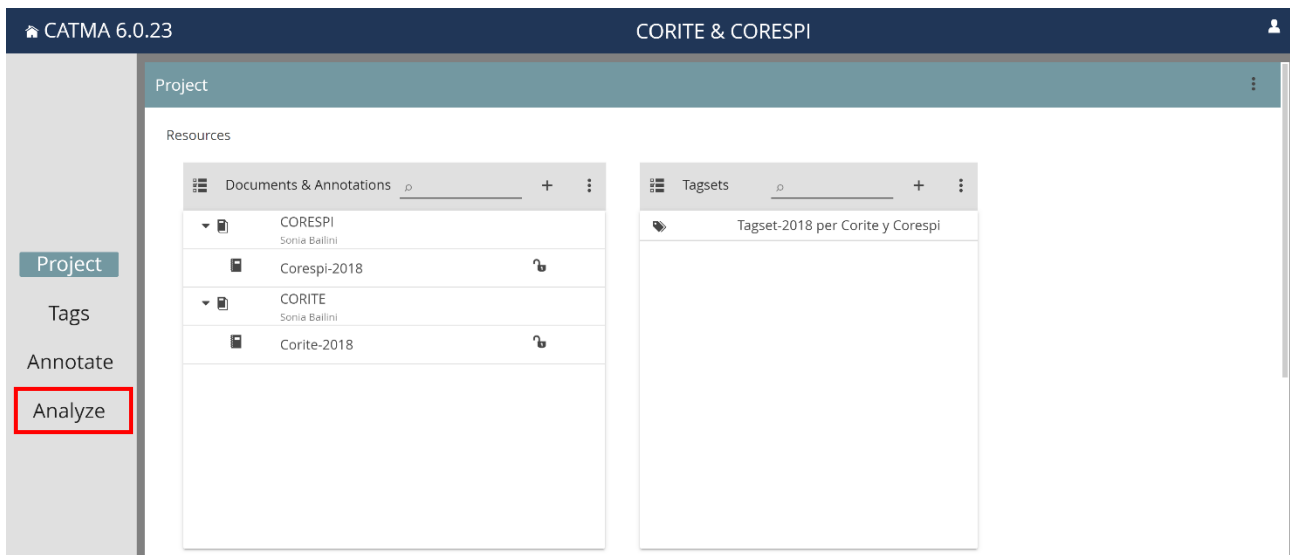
CATMA 6.0.23

CORITE & CORESPI

Project

Resources

Documents & Annotations

+

CORESPI
Sonia Bailini

Coresp-2018

CORITE
Sonia Bailini

Corite-2018

Tagsets

+

Tagset-2018 per Corite y Corespi

Project

Tags

Annotate

Analyze